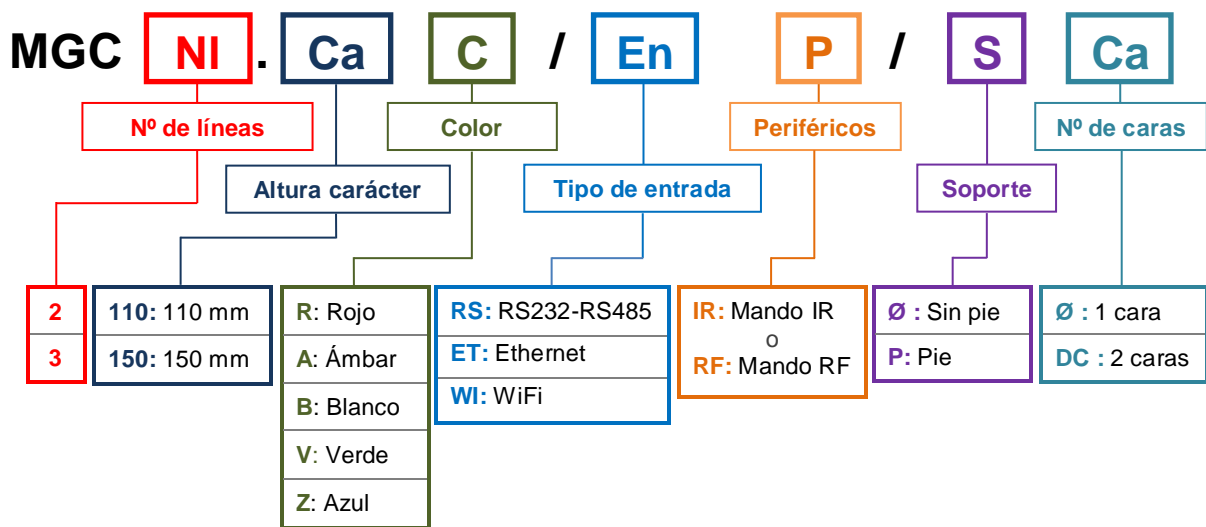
MGC NI . Ca C / En P / S Ca

Nº de líneas
2
3

Altura carácter
110: 110 mm
150: 150 mm

Color
R: Rojo
A: Ámbar
B: Blanco
V: Verde
Z: Azul

Tipo de entrada
RS: RS232-RS485
ET: Ethernet
WI: WiFi

Periféricos
IR: Mando IR
o
RF: Mando RF

Soporte
Ø : Sin pie
P: Pie

Nº de caras
Ø : 1 cara
DC : 2 caras